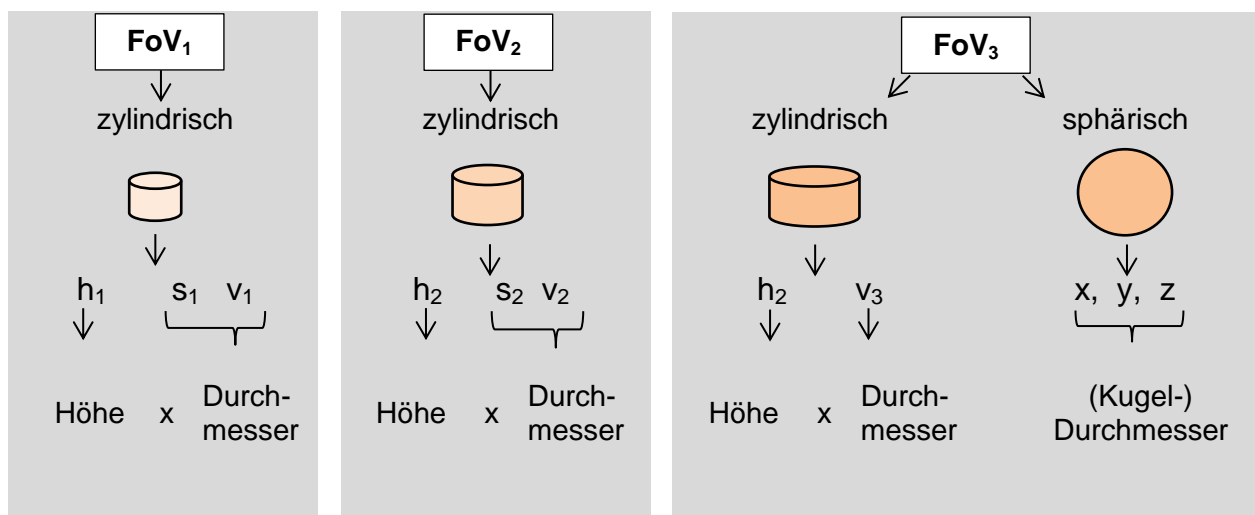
$FoV_1$

zylindrisch

$h_1$ $s_1$ $v_1$

Höhe x Durchmesser

$FoV_2$

zylindrisch

$h_2$ $s_2$ $v_2$

Höhe x Durchmesser

$FoV_3$

zylindrisch

$h_2$ $v_3$

Höhe x Durchmesser

sphärisch

x, y, z

(Kugel-) Durchmesser